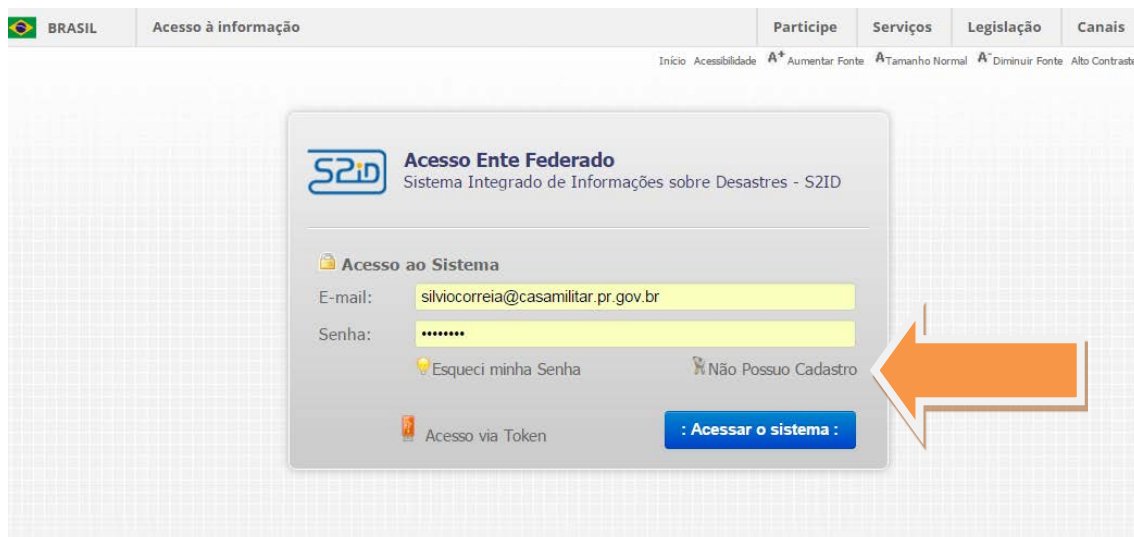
BRASIL Acesso à informação Participe Serviços Legislação Canais

Início Acessibilidade A+ Aumentar Fonte A Tamanho Normal A- Diminuir Fonte Alto Contraste

S2iD

Acesso Ente Federado
Sistema Integrado de Informações sobre Desastres - S2ID

Acesso ao Sistema

E-mail: silviocorreia@casamilitar.pr.gov.br

Senha: ••••••••

Esqueci minha Senha

Não Possuo Cadastro

Acesso via Token

: Acessar o sistema :